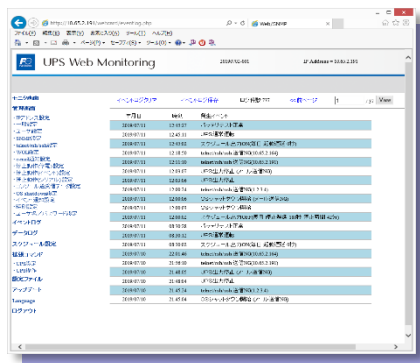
https://10.0?.?.?9/...eventlog.php

ファイル(F) 編集(E) 表示(V) お気に入り(A) ツール(T) ヘルプ(H)

UPS Web Monitoring

2019/07/31 ...

IP Address = 10.0.?.?9

モニタ画面

イベントログクリア | イベントログ保存 | ログ件数 ?? | << 前ページ | 1 | View

| 年月日 | 時刻 | 発生イベント |
|---|---|---|
| 2019/07/31 | 17:49:27 | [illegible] |
| 2019/07/31 | 12:43:11 | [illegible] |
| 2019/07/31 | 12:23:08 | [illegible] |
| 2019/07/31 | 12:18:59 | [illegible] |
| 2019/07/31 | 12:16:38 | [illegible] |
| 2019/07/31 | 12:03:37 | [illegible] |
| 2019/07/31 | 12:03:08 | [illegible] |
| 2019/07/31 | 12:00:34 | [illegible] |
| 2019/07/31 | 12:00:34 | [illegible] |
| 2019/07/31 | 12:00:14 | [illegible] |
| 2019/07/31 | 12:00:10 | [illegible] |
| 2019/07/31 | 09:01:02 | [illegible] |
| 2019/07/31 | 09:00:58 | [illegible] |
| 2019/07/31 | 09:00:03 | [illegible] |
| 2019/07/30 | 22:00:46 | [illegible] |
| 2019/07/30 | 22:00:46 | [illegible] |
| 2019/07/30 | 21:40:45 | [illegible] |
| 2019/07/30 | 21:40:45 | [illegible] |
| 2019/07/30 | 21:45:34 | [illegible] |

データログ

スケジュール設定

接続コマンド

環境ファイル

アップデート

Language

ログアウト